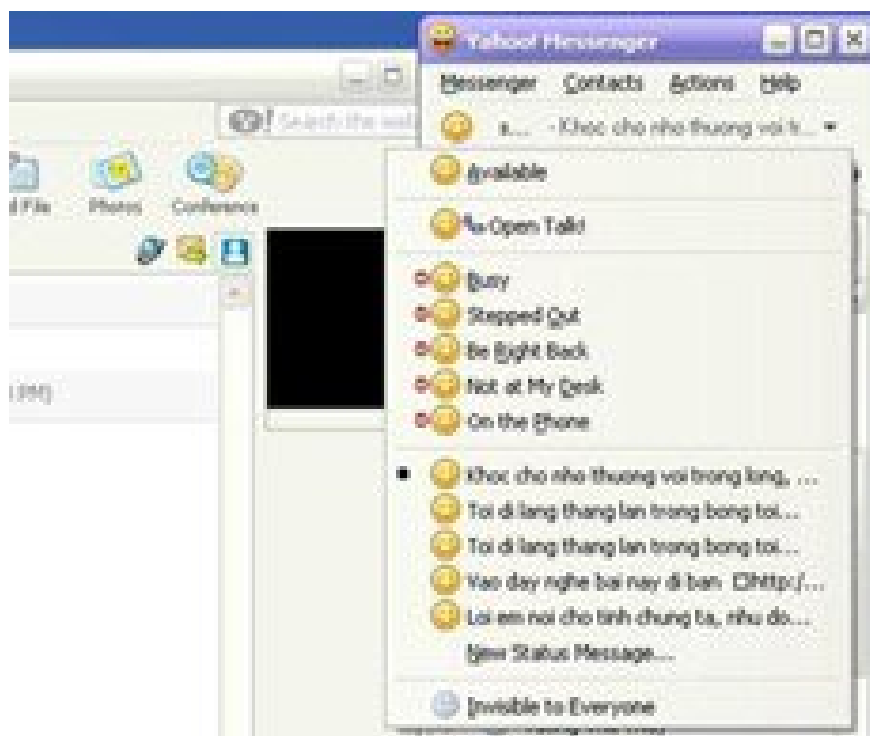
Yahoo! Messenger

Messenger Contacts Actions Help

s... - Khoc cho nho thuong voi h...

Search the web

d File Photos Conference

(PM)

Available

Open Talk!

Busy

Stepped Out

Be Right Back

Not at My Desk

On the Phone

Khoc cho nho thuong voi trong long, ...

Toi di lang thang lan trong bong toi...

Toi di lang thang lan trong bong toi...

Vao day nghe bai nay di ban Chttp:/...

Loi em noi cho tinh chung ta, nhu do...

New Status Message...

Invisible to Everyone